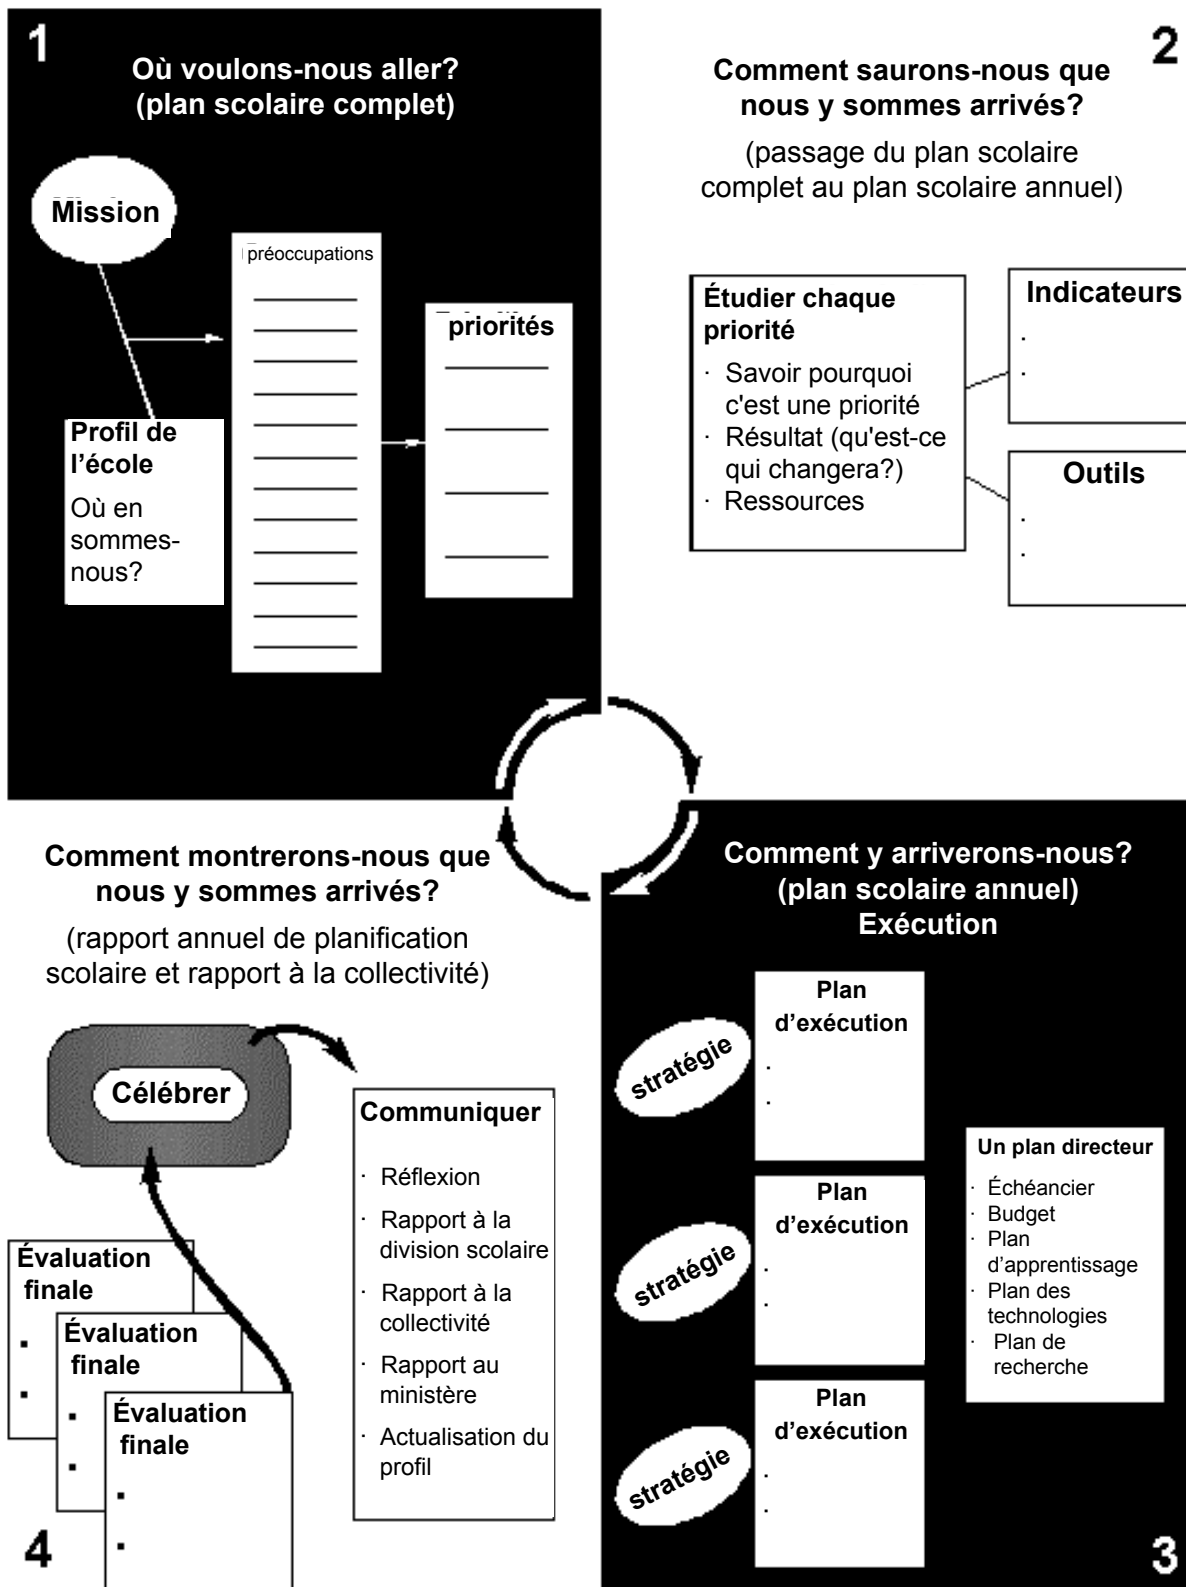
1

Où voulons-nous aller?
(plan scolaire complet)

Mission

préoccupations

priorités

Profil de l'école
Où en sommes-nous?

2

Comment saurons-nous que nous y sommes arrivés?

(passage du plan scolaire complet au plan scolaire annuel)

Étudier chaque priorité
· Savoir pourquoi c'est une priorité
· Résultat (qu'est-ce qui changera?)
· Ressources

Indicateurs
.
.

Outils
.
.

Comment montrerons-nous que nous y sommes arrivés?

(rapport annuel de planification scolaire et rapport à la collectivité)

Célébrer

Communiquer
· Réflexion
· Rapport à la division scolaire
· Rapport à la collectivité
· Rapport au ministère
· Actualisation du profil

Évaluation finale
▪
▪

Évaluation finale
▪
▪

Évaluation finale
▪
▪

4

Comment y arriverons-nous?
(plan scolaire annuel)
Exécution

stratégie

Plan d'exécution
.
.

stratégie

Plan d'exécution
.
.

stratégie

Plan d'exécution
.
.

Un plan directeur
· Échéancier
· Budget
· Plan d'apprentissage
· Plan des technologies
· Plan de recherche

3